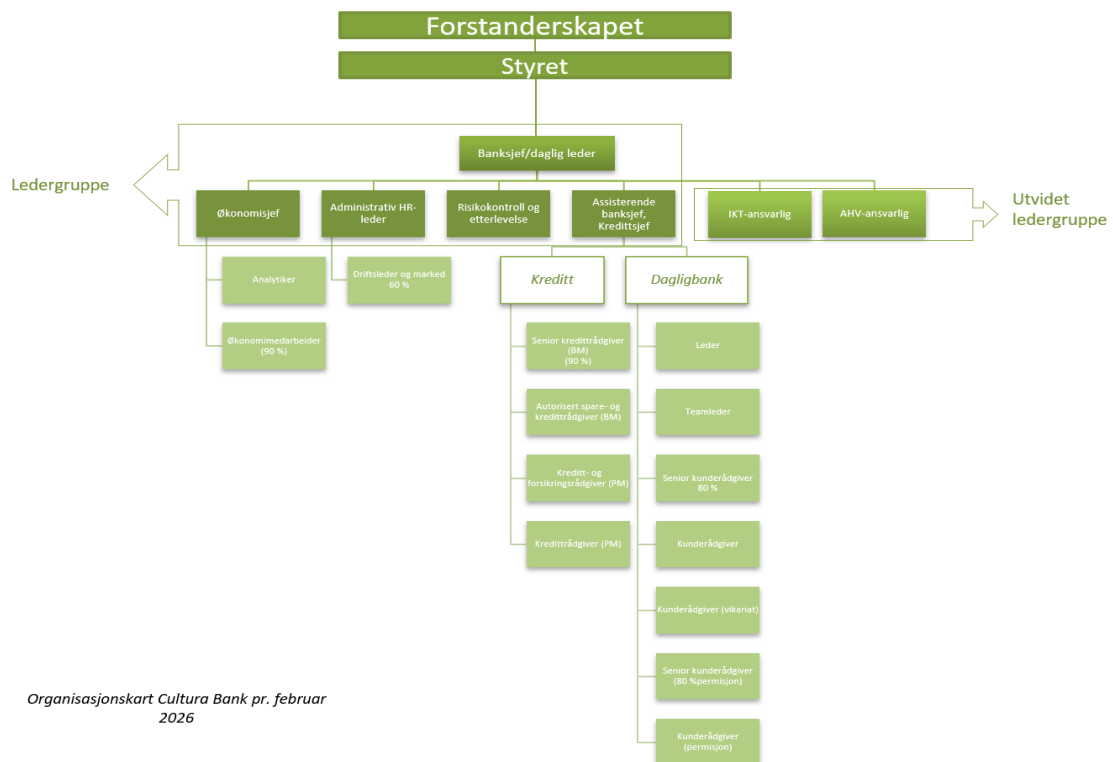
Forstanderskapet

Styret

Banksjef/daglig leder

Ledergruppe

Økonomisjef

Administrativ HR-leder

Risikokontroll og etterlevelse

Assisterende banksjef, Kredittsjef

IKT-ansvarlig

AHV-ansvarlig

Utvidet ledergruppe

Analytiker

Økonomimedarbeider (90 %)

Driftsleder og marked 60 %

Kreditt

Dagligbank

Senior kredittrådgiver (BM) (90 %)

Autorisert spare- og kredittrådgiver (BM)

Kreditt- og forsikringsrådgiver (PM)

Kredittrådgiver (PM)

Leder

Teamleder

Senior kunderådgiver 80 %

Kunderådgiver

Kunderådgiver (vikariat)

Senior kunderådgiver (80 %permisjon)

Kunderådgiver (permisjon)

Organisasjonskart Cultura Bank pr. februar 2026